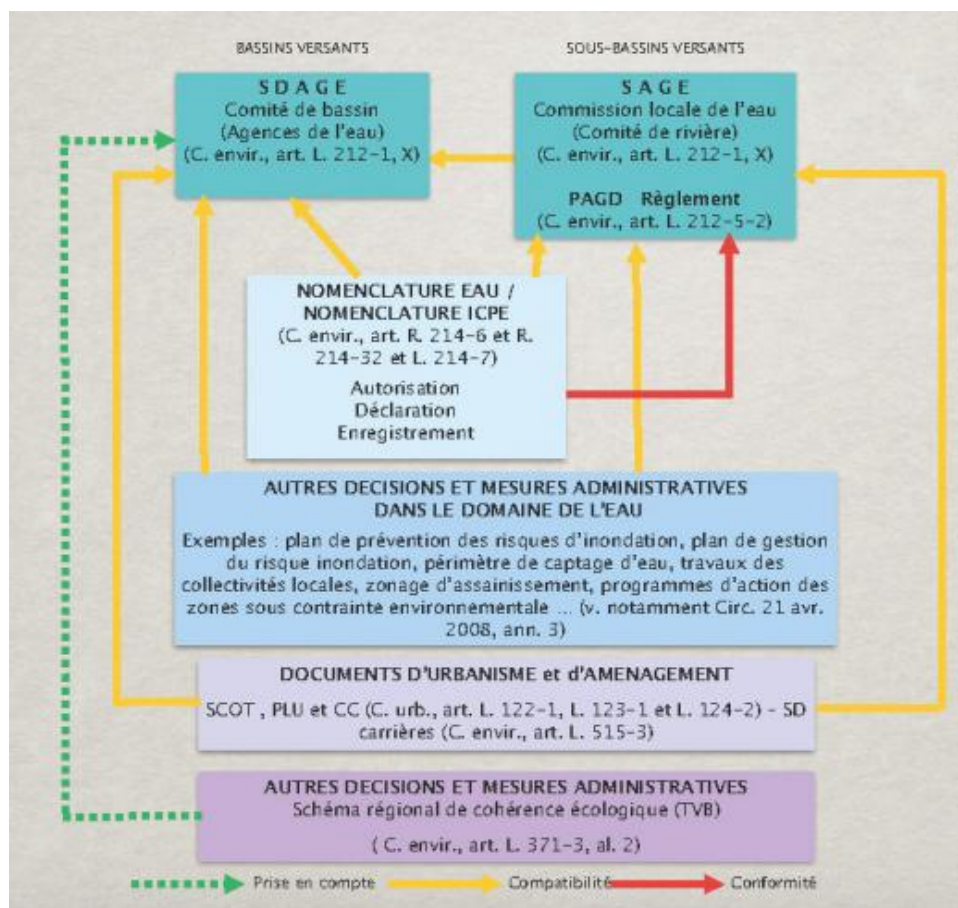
BASSINS VERSANTS

SOUS-BASSINS VERSANTS

S D A G E
Comité de bassin
(Agences de l'eau)
(C. envir., art. L. 212-1, X)

S A G E
Commission locale de l'eau
(Comité de rivière)
(C. envir., art. L. 212-1, X)

PAGD Règlement
(C. envir., art. L. 212-5-2)

NOMENCLATURE EAU /
NOMENCLATURE ICPE
(C. envir., art. R. 214-6 et R. 214-32 et L. 214-7)

Autorisation
Déclaration
Enregistrement

AUTRES DECISIONS ET MESURES ADMINISTRATIVES
DANS LE DOMAINE DE L'EAU

Exemples : plan de prévention des risques d'inondation, plan de gestion du risque inondation, périmètre de captage d'eau, travaux des collectivités locales, zonage d'assainissement, programmes d'action des zones sous contrainte environnementale ... (v. notamment Circ. 21 avr. 2008, ann. 3)

DOCUMENTS D'URBANISME et d'AMENAGEMENT

SCOT , PLU et CC (C. urb., art. L. 122-1, L. 123-1 et L. 124-2) - SD carrières (C. envir., art. L. 515-3)

AUTRES DECISIONS ET MESURES ADMINISTRATIVES
Schéma régional de cohérence écologique (TVB)

( C. envir., art. L. 371-3, al. 2)

Prise en compte
Compatibilité
Conformité